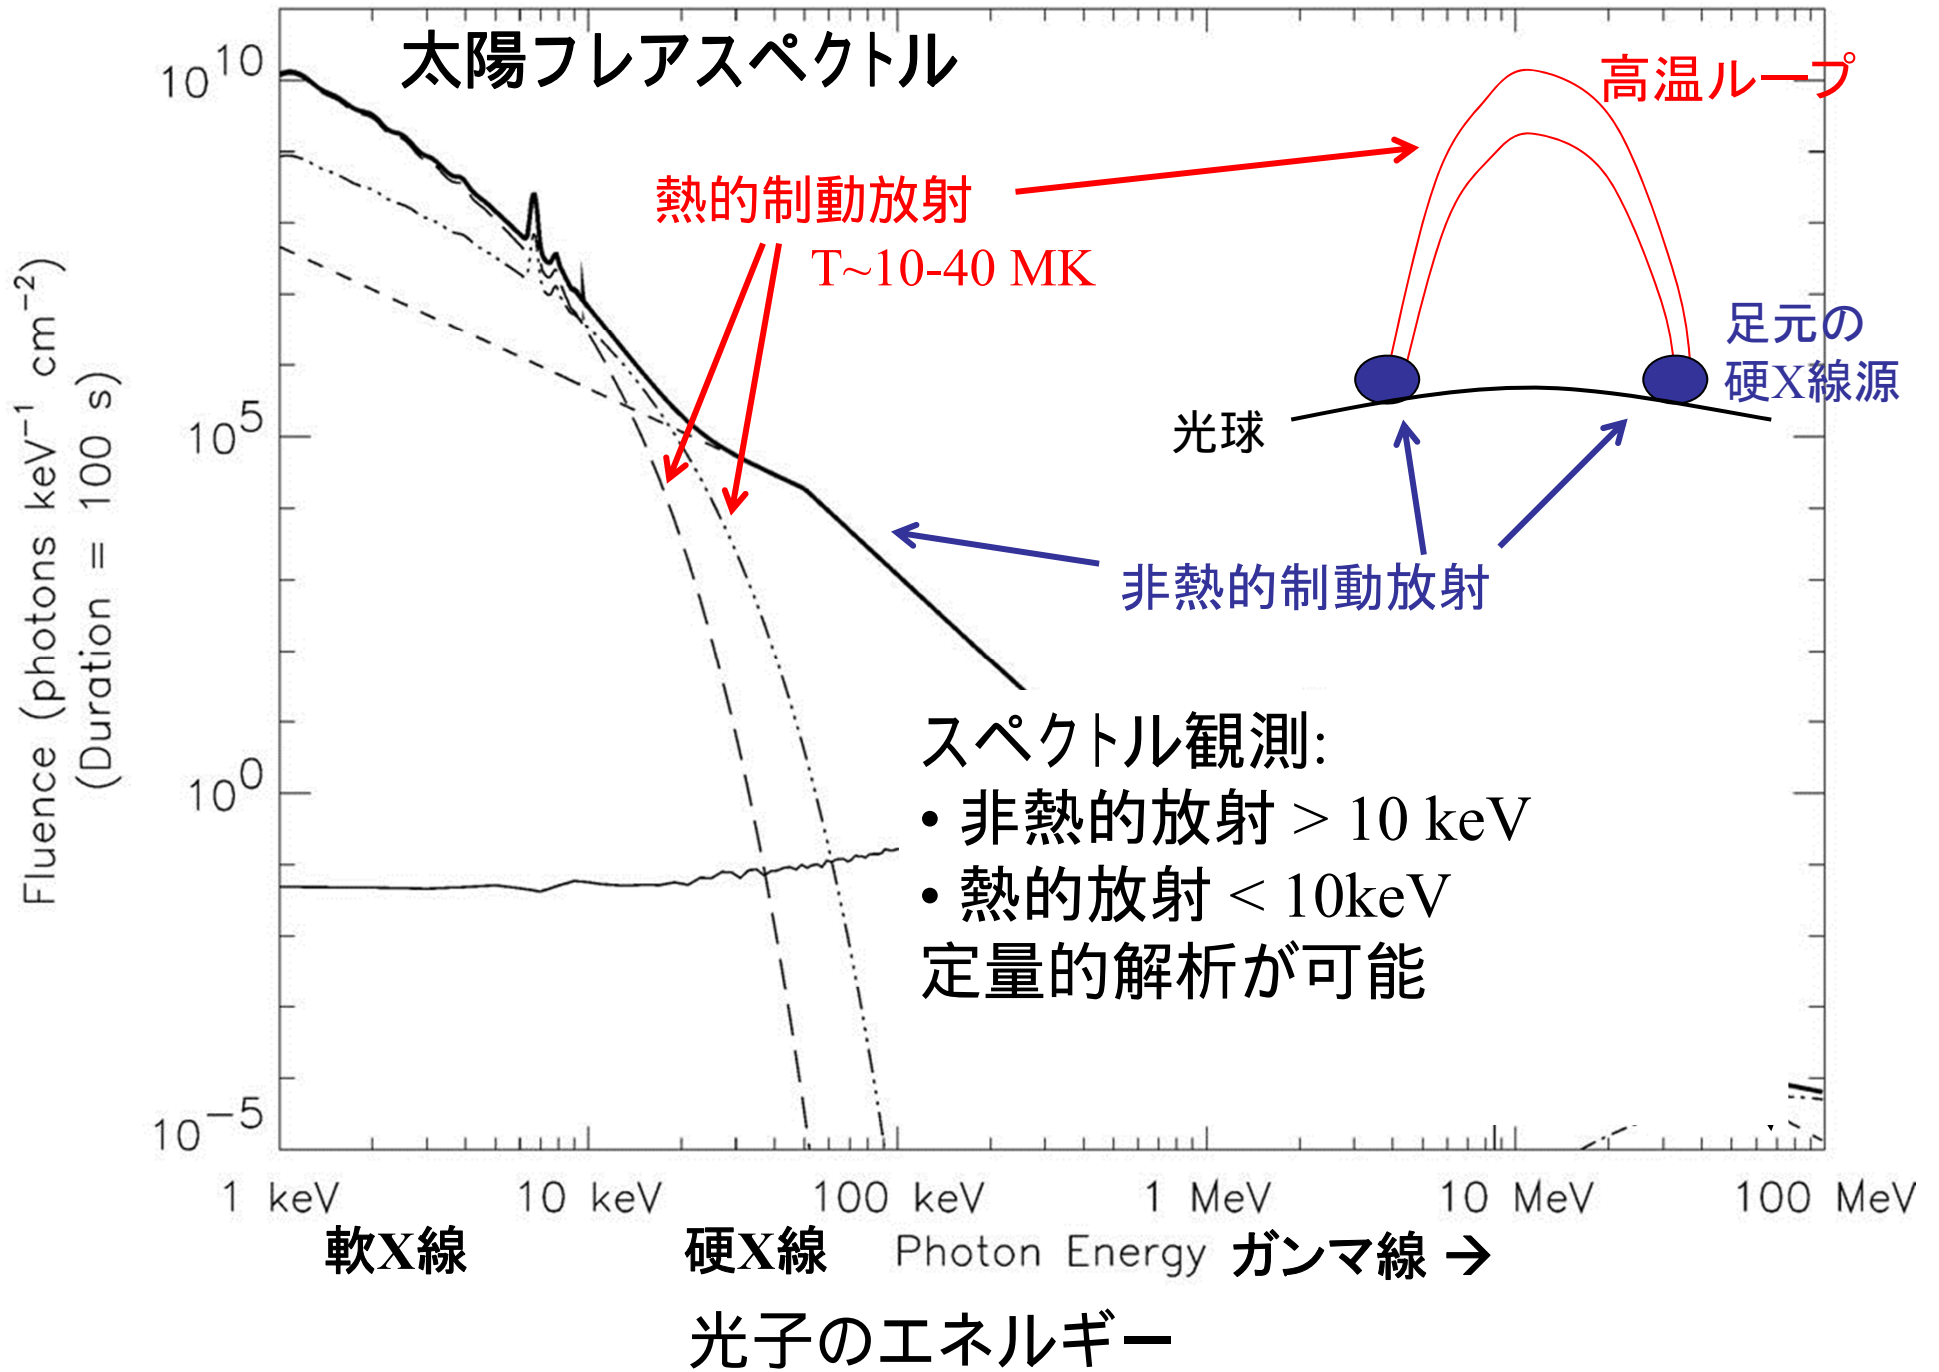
太陽フレアスペクトル

高温ループ

熱的制動放射
T~10-40 MK

足元の
硬X線源

光球

非熱的制動放射

$10^{10}$
$10^{5}$
$10^{0}$
$10^{-5}$

Fluence (photons keV$^{-1}$ cm$^{-2}$)
(Duration = 100 s)

スペクトル観測:
• 非熱的放射 > 10 keV
• 熱的放射 < 10keV
定量的解析が可能

1 keV
10 keV
100 keV
1 MeV
10 MeV
100 MeV

軟X線
硬X線
Photon Energy
ガンマ線 →

光子のエネルギー